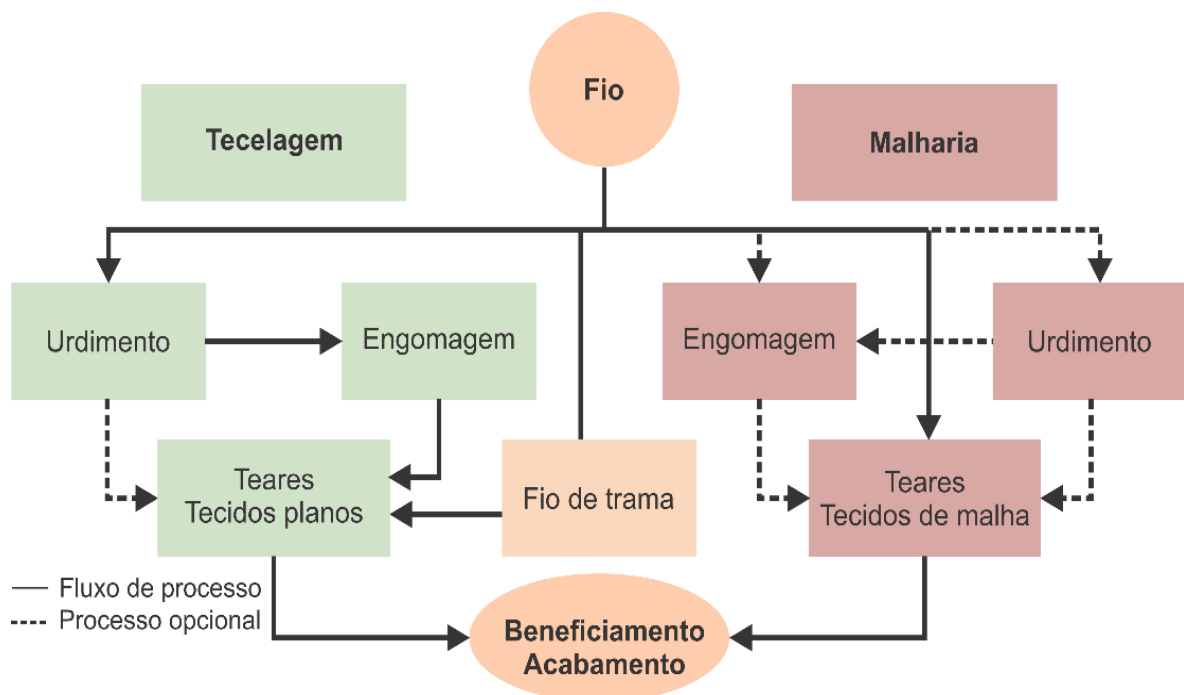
Fio

Tecelagem

Malharia

Urdimento

Engomagem

Engomagem

Urdimento

Teares
Tecidos planos

Fio de trama

Teares
Tecidos de malha

— Fluxo de processo
--- Processo opcional

Beneficiamento
Acabamento